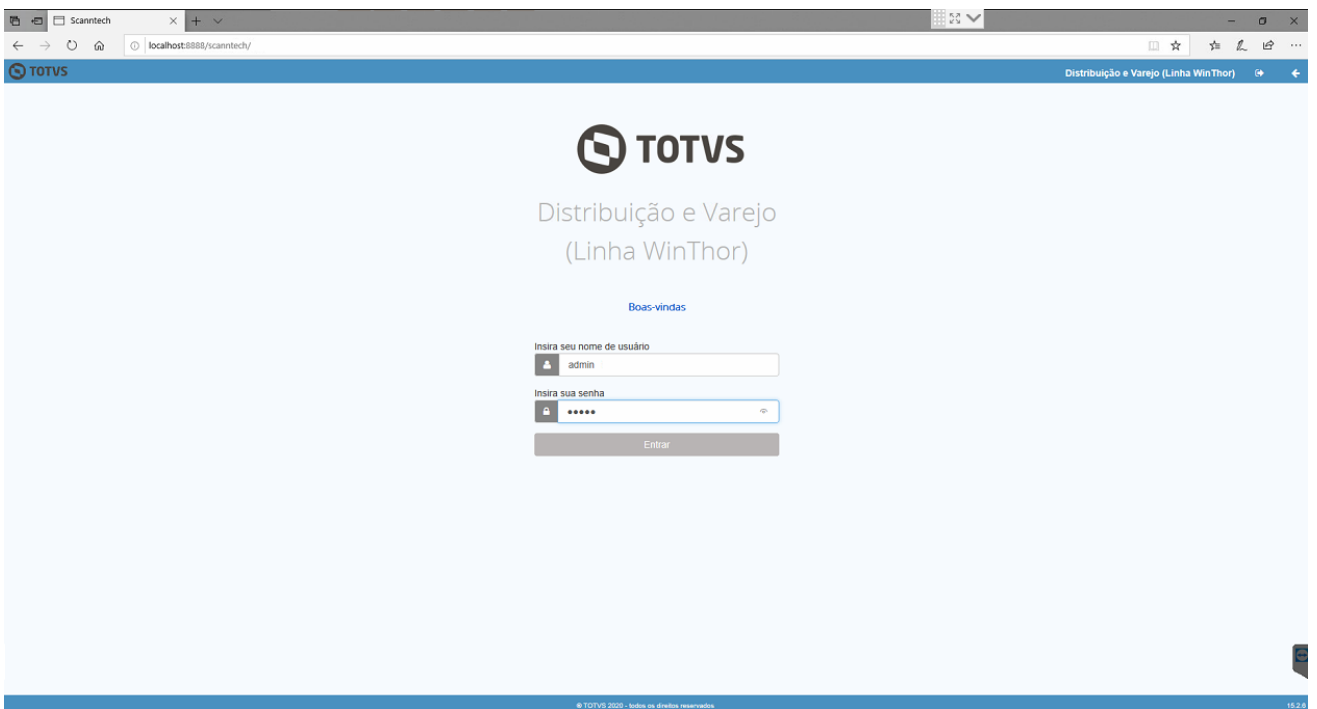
Scanntech

localhost:8888/scanntech/

TOTVS

Distribuição e Varejo (Linha WinThor)

TOTVS

Distribuição e Varejo
(Linha WinThor)

Boas-vindas

Insira seu nome de usuário

admin

Insira sua senha

•••••

Entrar

© TOTVS 2020 - todos os direitos reservados

15.2.6